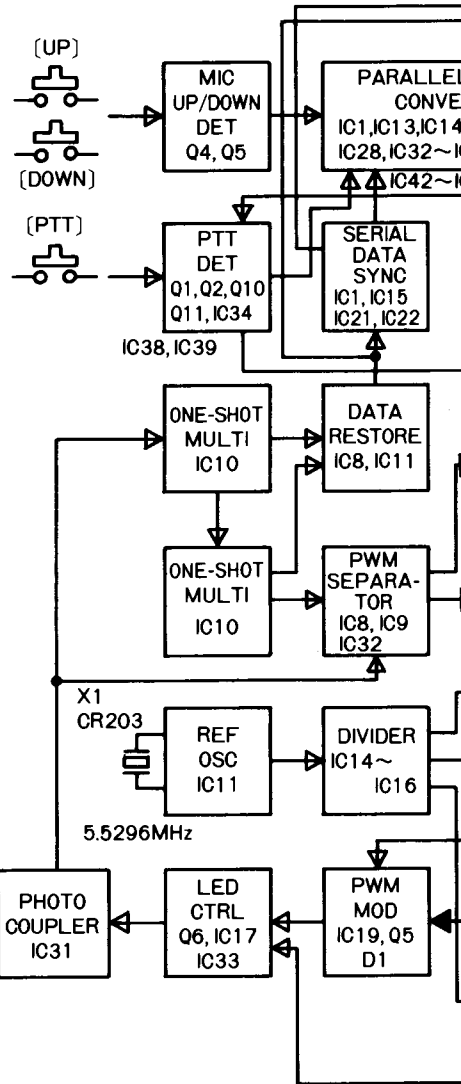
〔UP〕

〔DOWN〕

MIC UP/DOWN DET Q4, Q5

PARALLEL CONVE IC1, IC13, IC14 IC28, IC32~I

IC42~I

〔PTT〕

PTT DET Q1, Q2, Q10 Q11, IC34

SERIAL DATA SYNC IC1, IC15 IC21, IC22

IC38, IC39

ONE-SHOT MULTI IC10

DATA RESTORE IC8, IC11

ONE-SHOT MULTI IC10

PWM SEPARATOR IC8, IC9 IC32

X1 CR203

REF OSC IC11

DIVIDER IC14~ IC16

5.5296MHz

PHOTO COUPLER IC31

LED CTRL Q6, IC17 IC33

PWM MOD IC19, Q5 D1